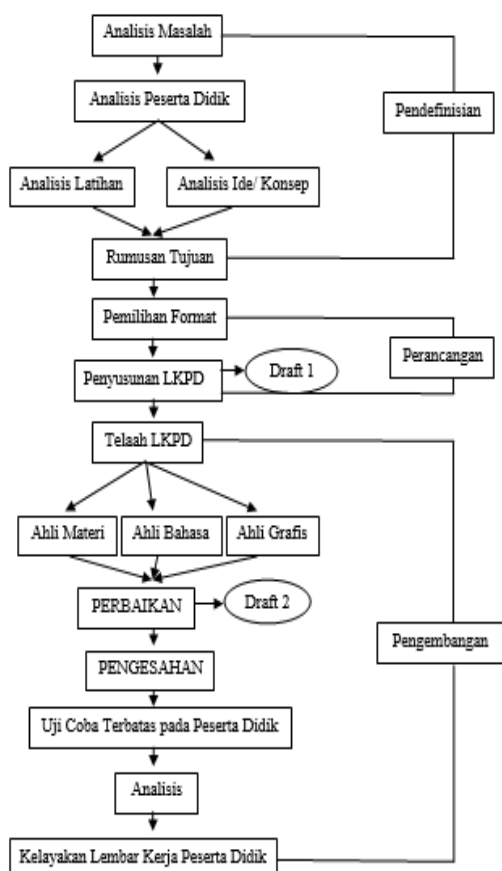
Analisis Masalah

Analisis Peserta Didik

Pendefinisian

Analisis Latihan

Analisis Ide/ Konsep

Rumusan Tujuan

Pemilihan Format

Perancangan

Penyusunan LKPD

Draft 1

Telaah LKPD

Ahli Materi

Ahli Bahasa

Ahli Grafis

PERBAIKAN

Draft 2

Pengembangan

PENGESAHAN

Uji Coba Terbatas pada Peserta Didik

Analisis

Kelayakan Lembar Kerja Peserta Didik